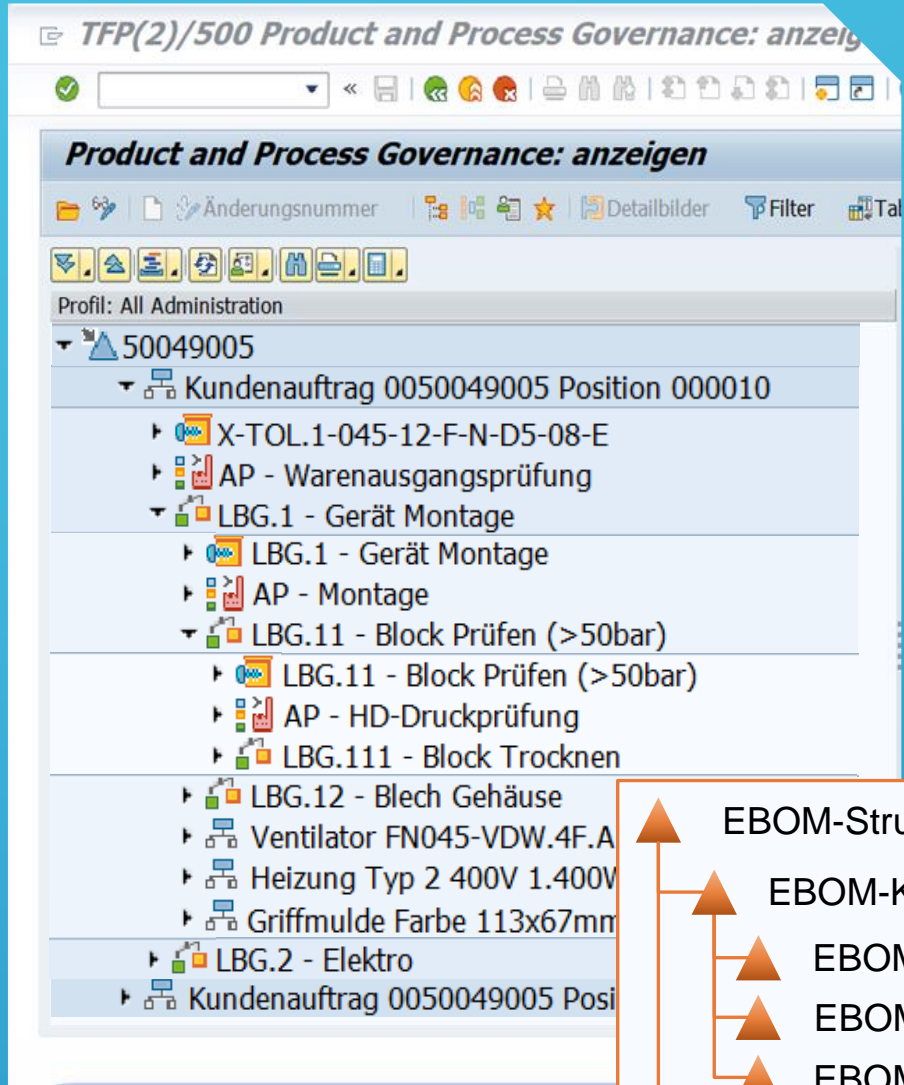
TFP(2)/500 Product and Process Governance: anzeig

Product and Process Governance: anzeigen

Änderungsnummer Detailbilder Filter Tal

Profil: All Administration

50049005

Kundenauftrag 0050049005 Position 000010

X-TOL.1-045-12-F-N-D5-08-E

AP - Warenausgangsprüfung

LBG.1 - Gerät Montage

LBG.1 - Gerät Montage

AP - Montage

LBG.11 - Block Prüfen (>50bar)

LBG.11 - Block Prüfen (>50bar)

AP - HD-Druckprüfung

LBG.111 - Block Trocknen

LBG.12 - Blech Gehäuse

Ventilator FN045-VDW.4F.A

Heizung Typ 2 400V 1.400W

Griffmulde Farbe 113x67mm

LBG.2 - Elektro

Kundenauftrag 0050049005 Posi

EBOM-Stru

EBOM-K

EBOM

EBOM

EBOM